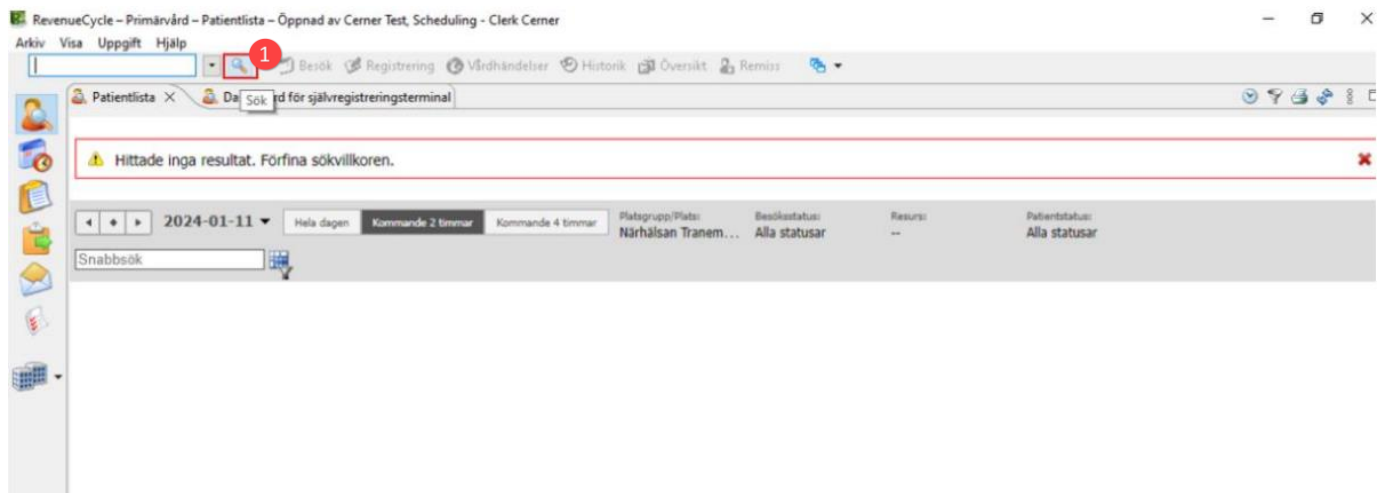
RevenueCycle – Primärvård – Patientlista – Öppnad av Cerner Test, Scheduling - Clerk Cerner

Arkiv Visa Uppgift Hjälp

1

Besök Registrering Vårdhändelser Historik Översikt Remiss

Patientlista × Da Sök rd för självregistreringsterminal

Hittade inga resultat. Förfina sökvillkoren.

2024-01-11 Hela dagen Kommande 2 timmar Kommande 4 timmar

Platsgrupp/Plats: Närhälsan Tranem...

Besöksstatus: Alla statusar

Resurs: --

Patientstatus: Alla statusar

Snabbsök